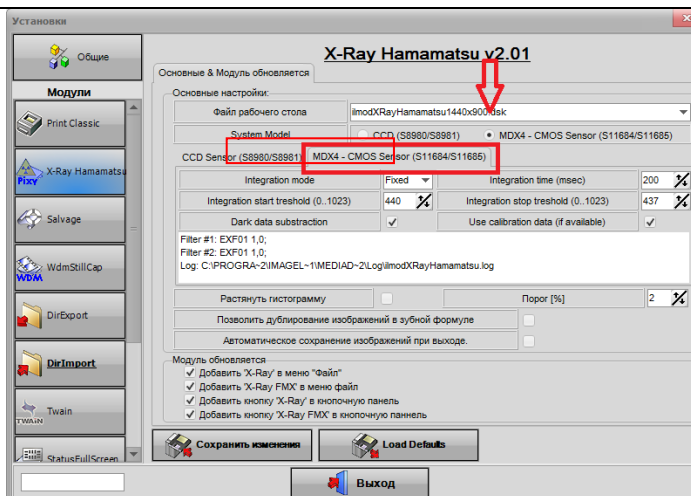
Установки

Общие

Модули

Print Classic

X-Ray Hamamatsu

Pixy

Salvage

WdmStillCap

WDM

DirExport

DirImport

Twain

TWAIN

StatusFullScreen

X-Ray Hamamatsu v2.01

Основные & Модуль обновляется

Основные настройки:

Файл рабочего стола | ilmodXRayHamamatsu1440x900.dsk

System Model | CCD (S8980/S8981) | MDX4 - CMOS Sensor (S11684/S11685)

CCD Sensor (S8980/S8981) | MDX4 - CMOS Sensor (S11684/S11685)

| Integration mode | Fixed | Integration time (msec) | 200 |
|---|---|---|---|
| Integration start treshold (0..1023) | 440 | Integration stop treshold (0..1023) | 437 |
| Dark data substraction | ✓ | Use calibration data (if available) | ✓ |

Filter #1: EXF01 1,0;
Filter #2: EXF01 1,0;
Log: C:\PROGRA~2\IMAGEL~1\MEDIAD~2\Log\ilmodXRayHamamatsu.log

Растянуть гистограмму | Порог [%] | 2

Позволить дублирование изображений в зубной формуле

Автоматическое сохранение изображений при выходе.

Модуль обновляется
Добавить 'X-Ray' в меню "Файл"
Добавить 'X-Ray FMX' в меню файл
Добавить кнопку 'X-Ray' в кнопочную панель
Добавить кнопку 'X-Ray FMX' в кнопочную паннель

Сохранить изменения

Load Defaults

Выход